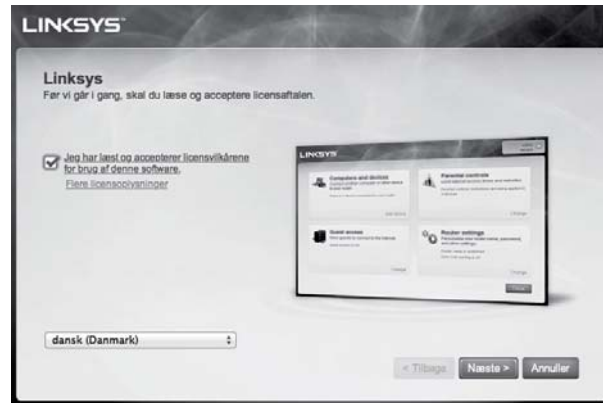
LINKSYS

Linksys
Før vi går i gang, skal du læse og acceptere licensaftalen.

Jeg har læst og accepterer licensvilkårene for brug af denne software.
Flere licensoplysninger

LINKSYS

Computers and devices

Parental controls

Guest access

Router settings

dansk (Danmark)

< Tilbage Næste > Annuller